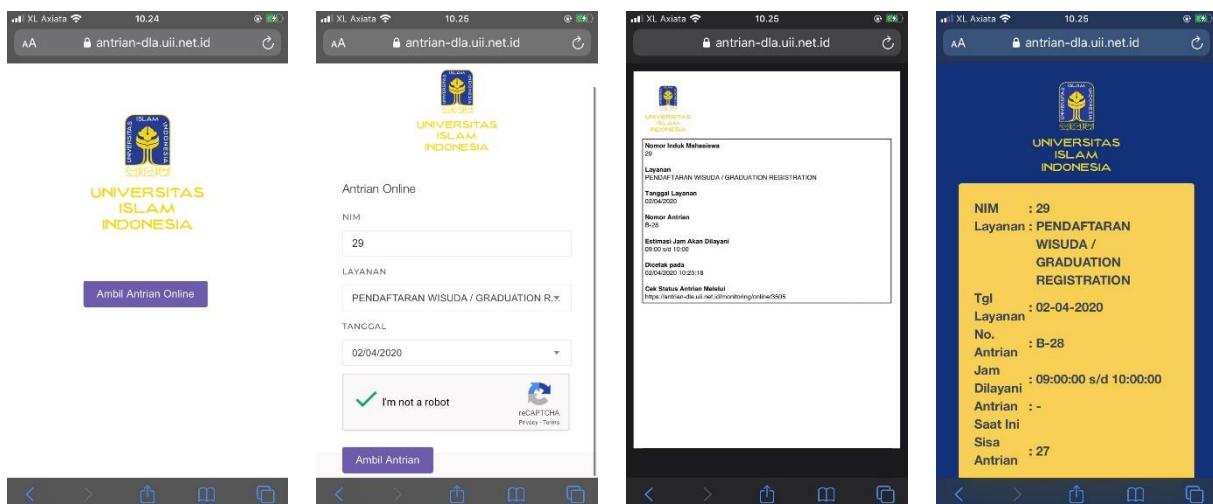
XL Axiata 10.24
AA antrian-dla.uii.net.id

ISLAM INDONESIA
UNIVERSITAS ISLAM INDONESIA

Ambil Antrian Online

XL Axiata 10.25
AA antrian-dla.uii.net.id

UNIVERSITAS ISLAM INDONESIA

Antrian Online

NIM
29

LAYANAN
PENDAFTARAN WISUDA / GRADUATION R...

TANGGAL
02/04/2020

I'm not a robot
reCAPTCHA
Privacy - Terms

Ambil Antrian

XL Axiata 10.25
antrian-dla.uii.net.id

UNIVERSITAS ISLAM INDONESIA

Nomor Induk Mahasiswa
29

Layanan
PENDAFTARAN WISUDA / GRADUATION REGISTRATION

Tanggal Layanan
02/04/2020

Nomor Antrian
B-28

Estimasi Jam Akan Dilayani
09:00 s/d 10:00

Dicetak pada
02/04/2020 10:23:18

Cek Status Antrian Melalui
https://antrian-dla.uii.net.id/monitoring/online/3505

XL Axiata 10.25
AA antrian-dla.uii.net.id

UNIVERSITAS ISLAM INDONESIA

NIM : 29
Layanan : PENDAFTARAN WISUDA / GRADUATION REGISTRATION
Tgl Layanan : 02-04-2020
No. Antrian : B-28
Jam Dilayani : 09:00:00 s/d 10:00:00
Antrian Saat Ini : -
Sisa Antrian : 27